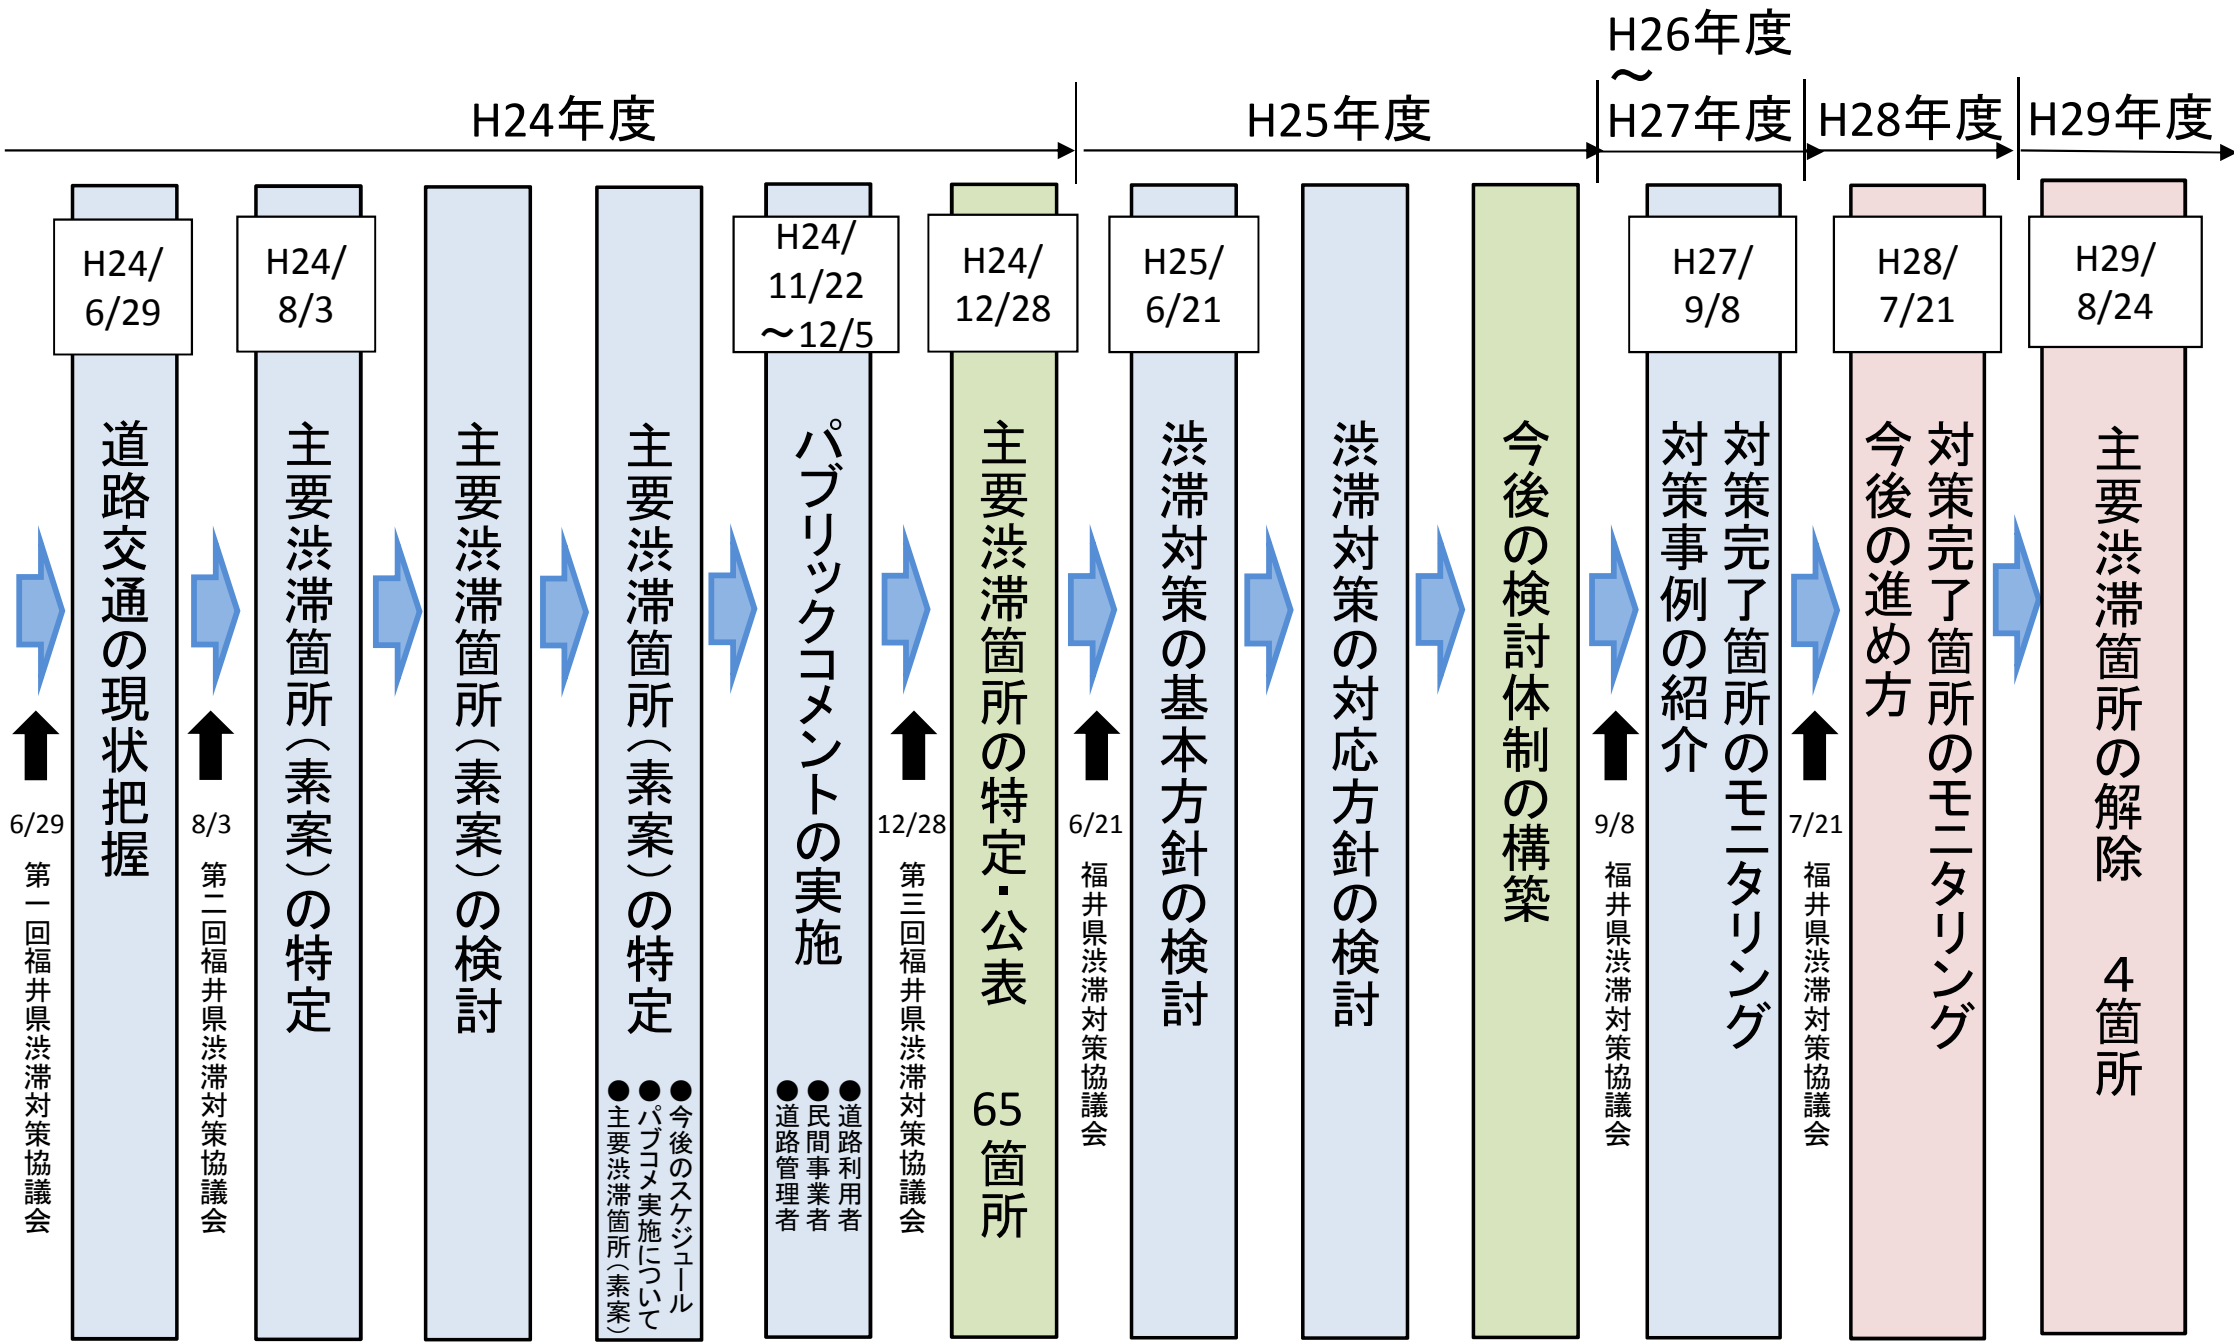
H24年度

H25年度

H26年度
〜
H27年度

H28年度

H29年度

H24/6/29
道路交通の現状把握

6/29
第一回福井県渋滞対策協議会

H24/8/3
主要渋滞箇所（素案）の特定

8/3
第二回福井県渋滞対策協議会

主要渋滞箇所（素案）の検討

主要渋滞箇所（素案）の特定
●今後のスケジュール
●パブコメ実施について
●主要渋滞箇所（素案）

H24/11/22〜12/5
パブリックコメントの実施
●道路利用者
●民間事業者
●道路管理者

12/28
第三回福井県渋滞対策協議会

H24/12/28
主要渋滞箇所の特定・公表
65箇所

6/21
福井県渋滞対策協議会

H25/6/21
渋滞対策の基本方針の検討

渋滞対策の対応方針の検討

今後の検討体制の構築

9/8
福井県渋滞対策協議会

H27/9/8
対策完了箇所のモニタリング
対策事例の紹介

7/21
福井県渋滞対策協議会

H28/7/21
対策完了箇所のモニタリング
今後の進め方

H29/8/24
主要渋滞箇所の解除　4箇所